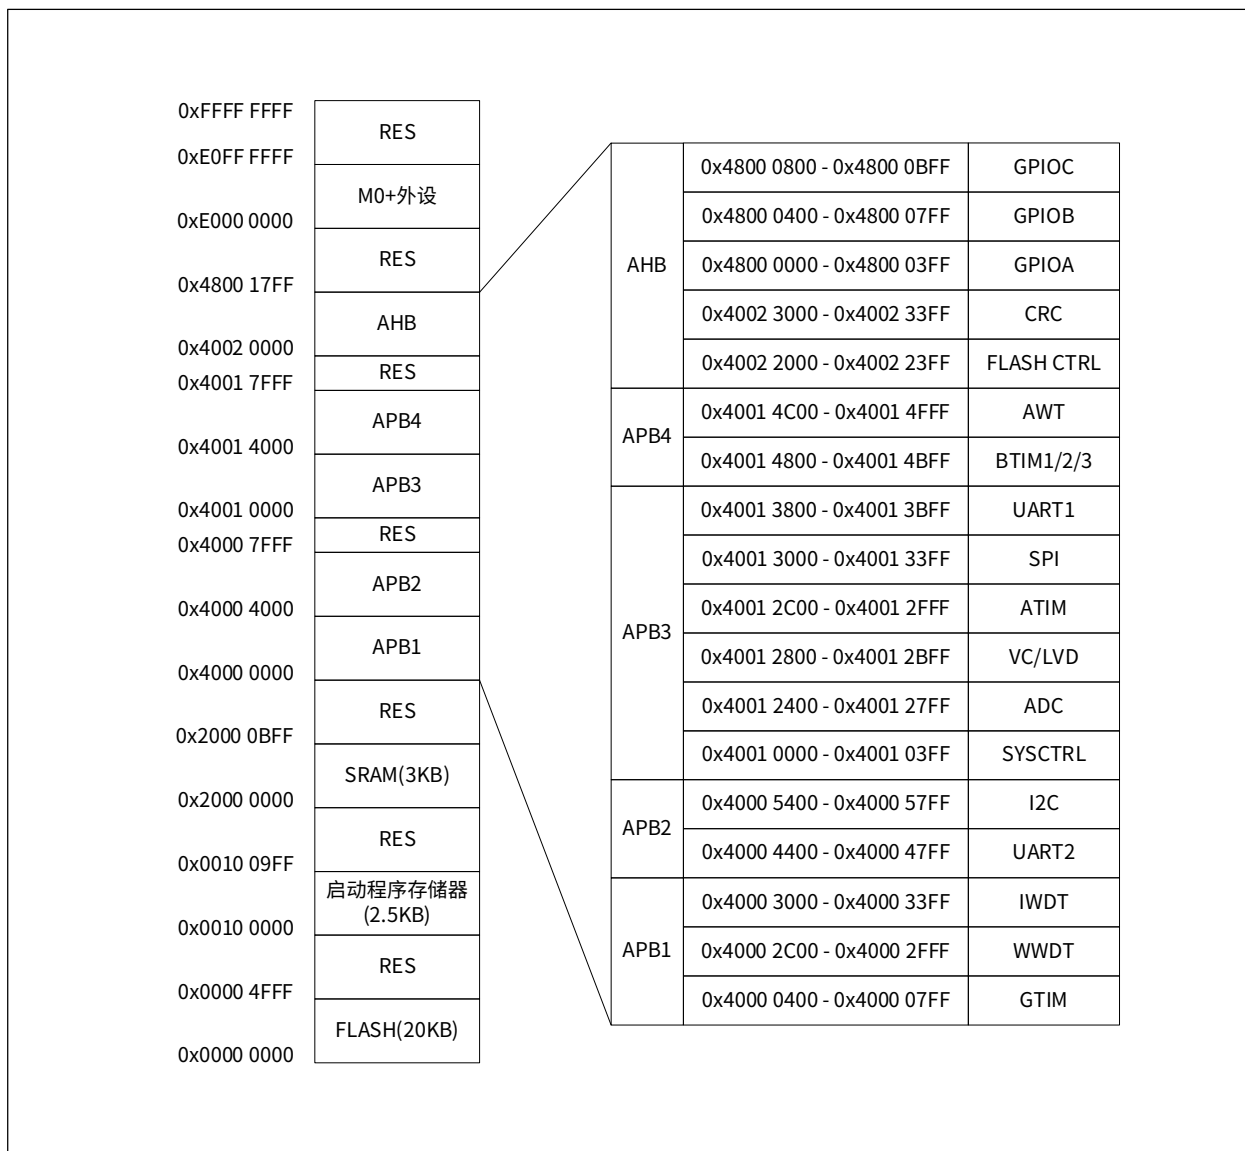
| | |
|---|---|
| 0xFFFF FFFF | RES |
| 0xE0FF FFFF | M0+外设 |
| 0xE000 0000 | RES |
| 0x4800 17FF | AHB |
| 0x4002 0000 | RES |
| 0x4001 7FFF | APB4 |
| 0x4001 4000 | APB3 |
| 0x4001 0000 | RES |
| 0x4000 7FFF | APB2 |
| 0x4000 4000 | APB1 |
| 0x4000 0000 | RES |
| 0x2000 0BFF | SRAM(3KB) |
| 0x2000 0000 | RES |
| 0x0010 09FF | 启动程序存储器 (2.5KB) |
| 0x0010 0000 | RES |
| 0x0000 4FFF | FLASH(20KB) |
| 0x0000 0000 | |

| | | |
|---|---|---|
| AHB | 0x4800 0800 - 0x4800 0BFF | GPIOC |
| | 0x4800 0400 - 0x4800 07FF | GPIOB |
| | 0x4800 0000 - 0x4800 03FF | GPIOA |
| | 0x4002 3000 - 0x4002 33FF | CRC |
| | 0x4002 2000 - 0x4002 23FF | FLASH CTRL |
| APB4 | 0x4001 4C00 - 0x4001 4FFF | AWT |
| | 0x4001 4800 - 0x4001 4BFF | BTIM1/2/3 |
| APB3 | 0x4001 3800 - 0x4001 3BFF | UART1 |
| | 0x4001 3000 - 0x4001 33FF | SPI |
| | 0x4001 2C00 - 0x4001 2FFF | ATIM |
| | 0x4001 2800 - 0x4001 2BFF | VC/LVD |
| | 0x4001 2400 - 0x4001 27FF | ADC |
| | 0x4001 0000 - 0x4001 03FF | SYSCTRL |
| APB2 | 0x4000 5400 - 0x4000 57FF | I2C |
| | 0x4000 4400 - 0x4000 47FF | UART2 |
| APB1 | 0x4000 3000 - 0x4000 33FF | IWDT |
| | 0x4000 2C00 - 0x4000 2FFF | WWDT |
| | 0x4000 0400 - 0x4000 07FF | GTIM |